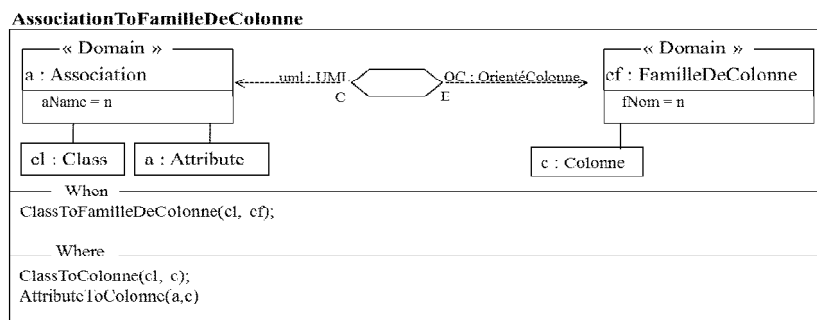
AssociationToFamilleDeColonne

« Domain »
a : Association
aName = n

uml : UML
C

OC : OrientéColonne
E

« Domain »
cf : FamilleDeColonne
fNom = n

cl : Class

a : Attribute

c : Colonne

When
ClassToFamilleDeColonne(cl, cf);

Where
ClassToColonne(cl, c);
AttributeToColonne(a,c)